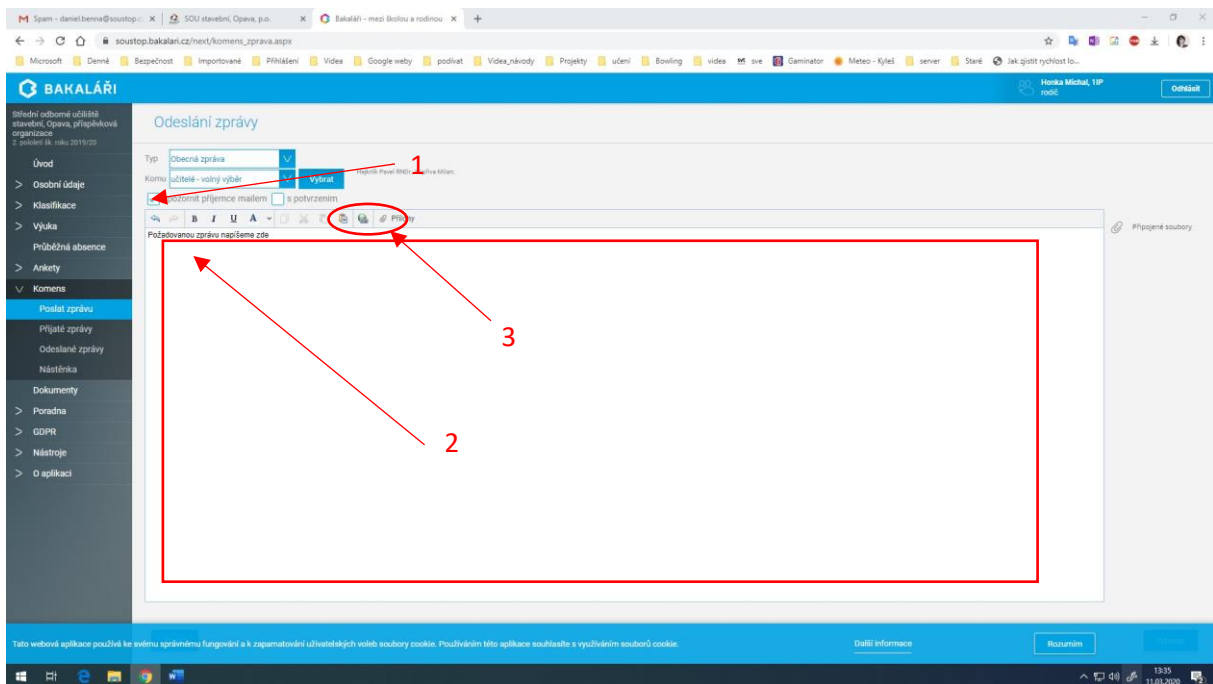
M Spam - daniel.benna@soustop.c ×
SOU stavební, Opava, p.o. ×
Bakaláři - mezi školou a rodinou ×
+

soustop.bakalari.cz/next/komens_zprava.aspx

Microsoft | Denně | Bezpečnost | Importované | Přihlášení | Videa | Google weby | podívat | Videa_návody | Projekty | učení | Bowling | videa | sve | Gaminator | Meteo - Kyleš | server | Staré | Jak zjistit rychlost lo...

BAKALÁŘI

Honka Michal, 1IP
rodič

Odhlásit

Střední odborné učiliště stavební, Opava, příspěvková organizace
2. pololetí šk. roku 2019/20

Úvod
> Osobní údaje
> Klasifikace
> Výuka
Průběžná absence
> Ankety
Komens
Poslat zprávu
Přijaté zprávy
Odeslané zprávy
Nástěnka
Dokumenty
> Poradna
> GDPR
> Nástroje
> O aplikaci

Odeslání zprávy

Typ Obecná zpráva
Komu učitelé - volný výběr
Vybrat
Hajkrlik Pavel RNDr., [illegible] Milan;

1

upozornit příjemce mailem
s potvrzením

B I U A
Přílohy

Připojené soubory

Požadovanou zprávu napíšeme zde

3

2

Tato webová aplikace používá ke svému správnému fungování a k zapamatování uživatelských voleb soubory cookie. Používáním této aplikace souhlasíte s využíváním souborů cookie.

Další informace

Rozumím

13:35
11.03.2020